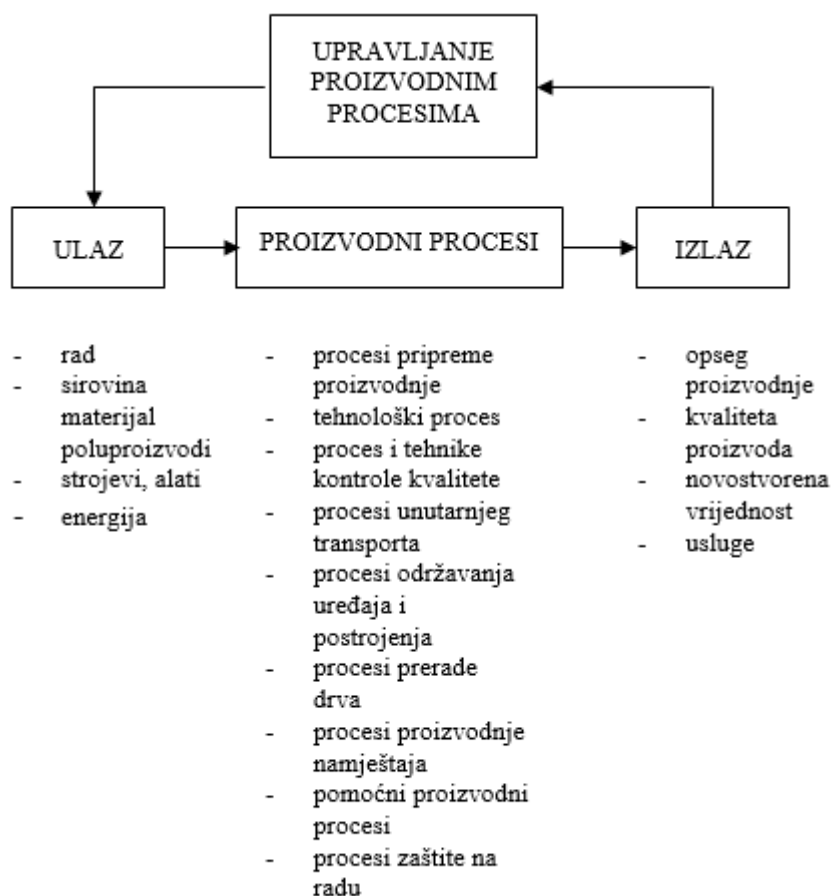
UPRAVLJANJE PROIZVODNIM PROCESIMA

ULAZ

PROIZVODNI PROCESI

IZLAZ

- rad
- sirovina materijal poluproizvodi
- strojevi, alati
- energija

- procesi pripreme proizvodnje
- tehnološki proces
- proces i tehnike kontrole kvalitete
- procesi unutarnjeg transporta
- procesi održavanja uređaja i postrojenja
- procesi prerade drva
- procesi proizvodnje namještaja
- pomoćni proizvodni procesi
- procesi zaštite na radu

- opseg proizvodnje
- kvaliteta proizvoda
- novostvorena vrijednost
- usluge